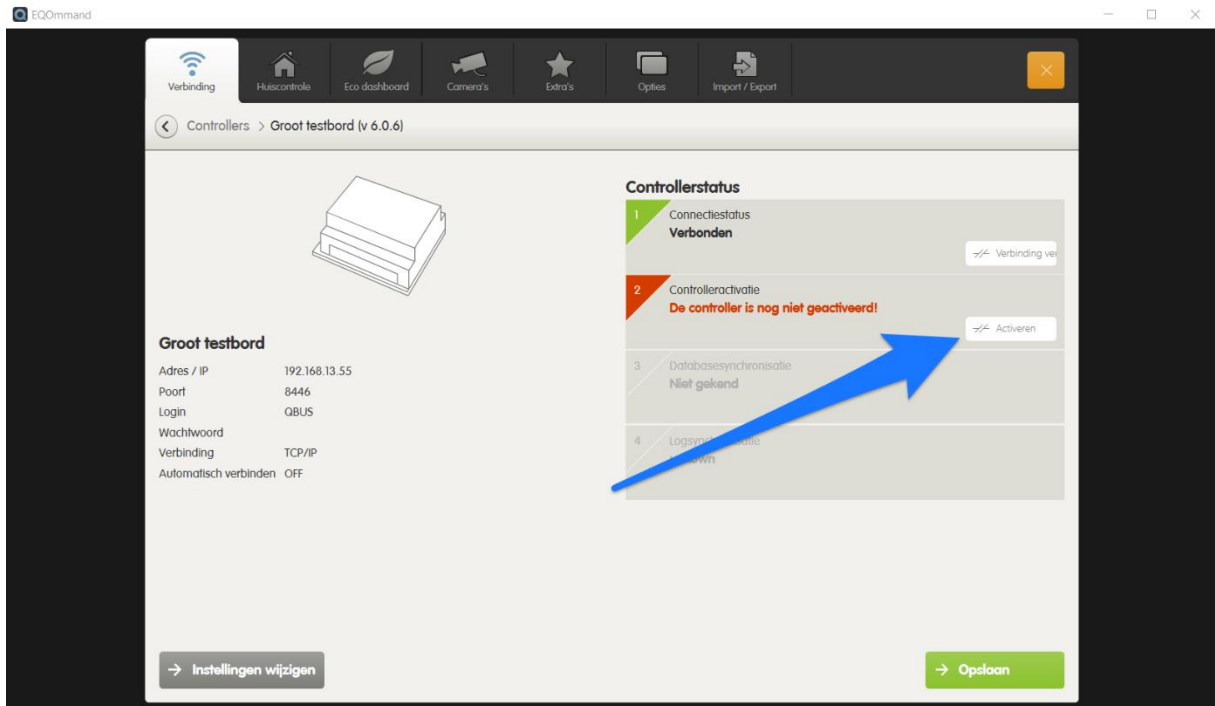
EQOmmand

Verbinding Huiscontrole Eco dashboard Camera's Extra's Opties Import / Export

Controllers > Groot testbord (v 6.0.6)

Controllerstatus

1 Connectiestatus
Verbonden
Verbinding ver

2 Controlleractivatie
De controller is nog niet geactiveerd!
Activeren

3 Databasesynchronisatie
Niet gekend

4 Logsyn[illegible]
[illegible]own

Groot testbord

| | |
|---|---|
| Adres / IP | 192.168.13.55 |
| Poort | 8446 |
| Login | QBUS |
| Wachtwoord | |
| Verbinding | TCP/IP |
| Automatisch verbinden | OFF |

Instellingen wijzigen

Opslaan